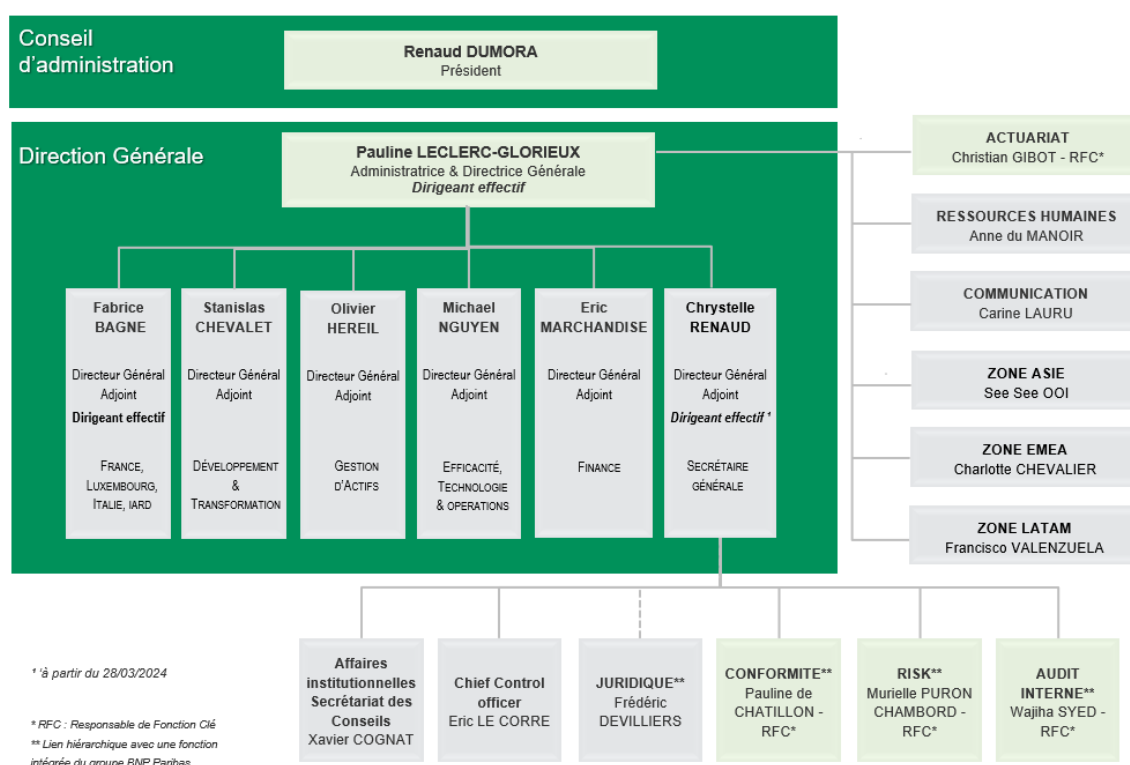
Conseil d'administration

Renaud DUMORA
Président

Direction Générale

Pauline LECLERC-GLORIEUX
Administratrice & Directrice Générale
*Dirigeant effectif*

Fabrice BAGNE
Directeur Général Adjoint
**Dirigeant effectif**
France, Luxembourg, Italie, iard

Stanislas CHEVALET
Directeur Général Adjoint
Développement & Transformation

Olivier HEREIL
Directeur Général Adjoint
Gestion d'Actifs

Michael NGUYEN
Directeur Général Adjoint
Efficacité, Technologie & operations

Eric MARCHANDISE
Directeur Général Adjoint
Finance

Chrystelle RENAUD
Directeur Général Adjoint
*Dirigeant effectif* *
Secrétaire générale

ACTUARIAT
Christian GIBOT - RFC*

RESSOURCES HUMAINES
Anne du MANOIR

COMMUNICATION
Carine LAURU

ZONE ASIE
See See OOI

ZONE EMEA
Charlotte CHEVALIER

ZONE LATAM
Francisco VALENZUELA

Affaires institutionnelles Secrétariat des Conseils
Xavier COGNAT

Chief Control officer
Eric LE CORRE

JURIDIQUE**
Frédéric DEVILLIERS

CONFORMITE**
Pauline de CHATILLON - RFC*

RISK**
Murielle PURON CHAMBORD - RFC*

AUDIT INTERNE**
Wajiha SYED - RFC*

* à partir du 28/03/2024

* RFC : Responsable de Fonction Clé
** Lien hiérarchique avec une fonction intégrée du groupe BNP Paribas